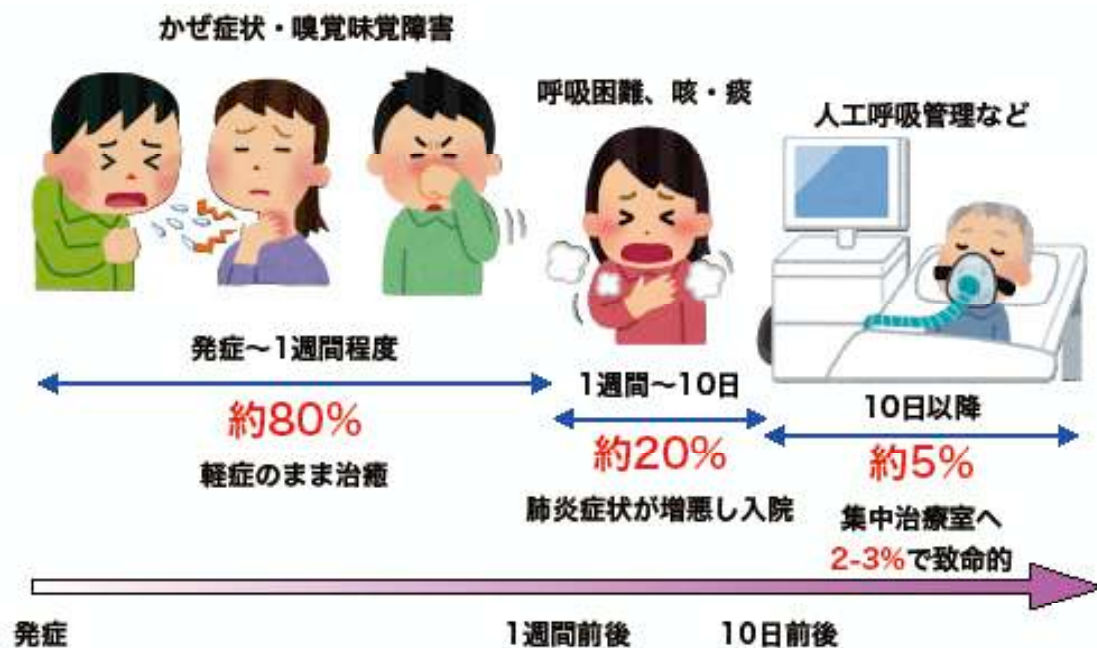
かぜ症状・嗅覚味覚障害

呼吸困難、咳・痰

人工呼吸管理など

発症〜1週間程度

約80%

軽症のまま治癒

1週間〜10日

約20%

肺炎症状が増悪し入院

10日以降

約5%

集中治療室へ

2-3%で致命的

発症

1週間前後

10日前後